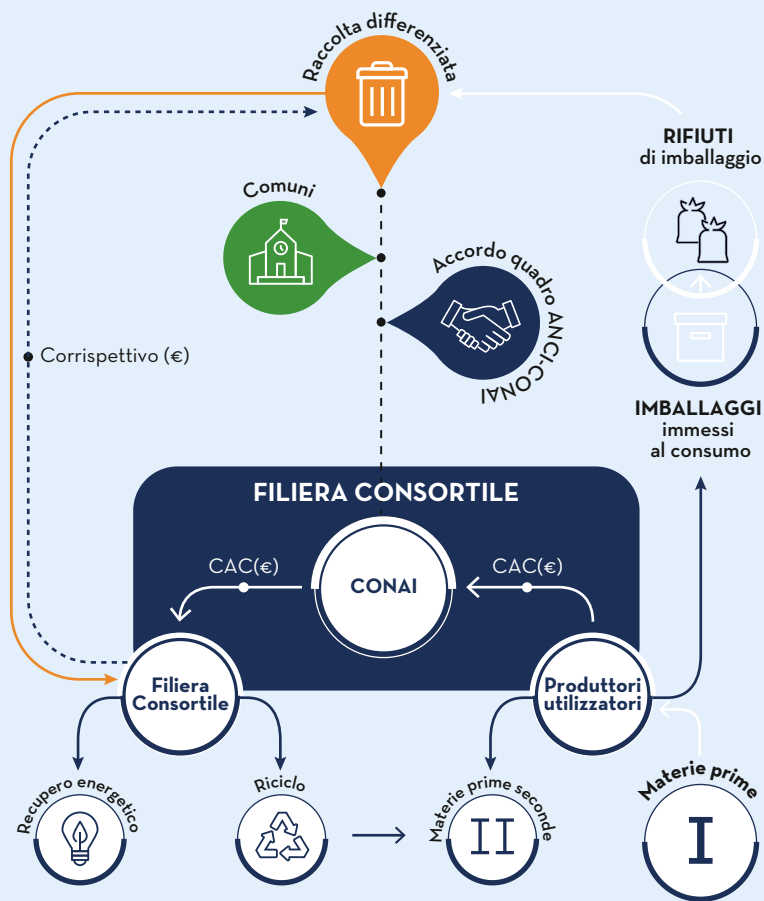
Raccolta differenziata

RIFIUTI
di imballaggio

Comuni

Accordo quadro ANCI-CONAI

Corrispettivo (€)

IMBALLAGGI
immessi
al consumo

FILIERA CONSORTILE

CAC(€)

CONAI

CAC(€)

Filiera
Consortile

Produttori
utilizzatori

Recupero energetico

Riciclo

Materie prime seconde

II

Materie prime

I